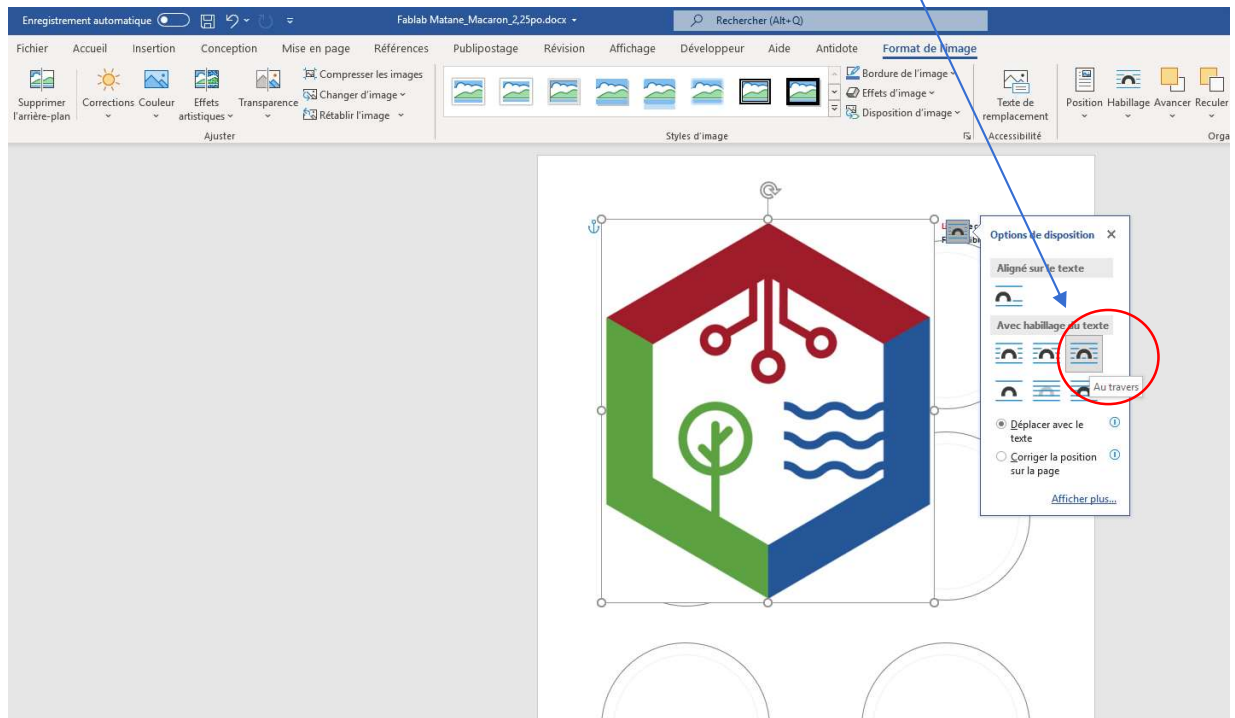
Enregistrement automatique Fablab Matane_Macaron_2,25po.docx Rechercher (Alt+Q)

Fichier Accueil Insertion Conception Mise en page Références Publipostage Révision Affichage Développeur Aide Antidote Format de l'image

Supprimer l'arrière-plan Corrections Couleur Effets artistiques Transparence Compresser les images Changer d'image Rétablir l'image
Ajuster

Styles d'image

Bordure de l'image Effets d'image Disposition d'image

Texte de remplacement
Accessibilité

Position Habillage Avancer Reculer
Orga

Options de disposition
Aligné sur le texte
Avec habillage du texte
Au travers
Déplacer avec le texte
Corriger la position sur la page
Afficher plus...